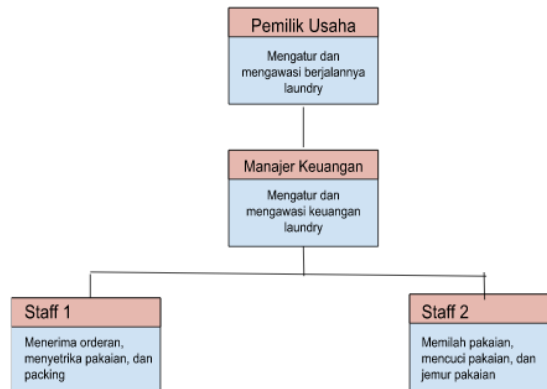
Pemilik Usaha

Mengatur dan mengawasi berjalannya laundry

Manajer Keuangan

Mengatur dan mengawasi keuangan laundry

Staff 1

Menerima orderan, menyetrika pakaian, dan packing

Staff 2

Memilah pakaian, mencuci pakaian, dan jemur pakaian